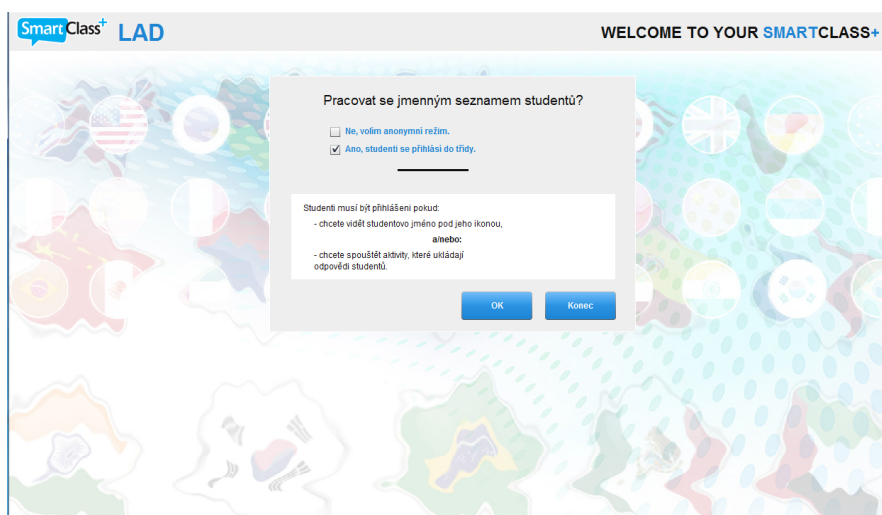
SmartClass+ LAD

WELCOME TO YOUR SMARTCLASS+

Pracovat se jmenným seznamem studentů?

Ne, volím anonymní režim.

Ano, studenti se přihlásí do třídy.

Studenti musí být přihlášeni pokud:

- chcete vidět studentovo jméno pod jeho ikonou,

a/nebo:

- chcete spouštět aktivity, které ukládají odpovědi studentů.

OK

Konec